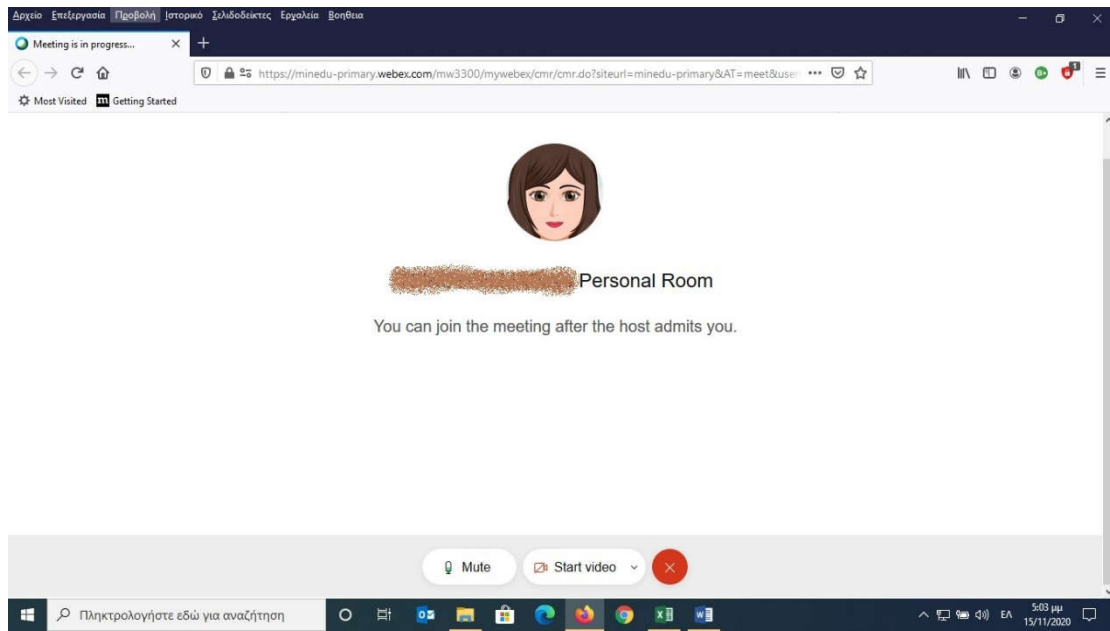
Αρχείο Επεξεργασία Προβολή Ιστορικό Σελιδοδείκτες Εργαλεία Βοήθεια

Meeting is in progress...

https://minedu-primary.webex.com/mw3300/mywebex/cmr/cmr.do?siteurl=minedu-primary&AT=meet&user

Most Visited Getting Started

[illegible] Personal Room

You can join the meeting after the host admits you.

Mute Start video

Πληκτρολογήστε εδώ για αναζήτηση

ΕΛ 5:03 μμ 15/11/2020